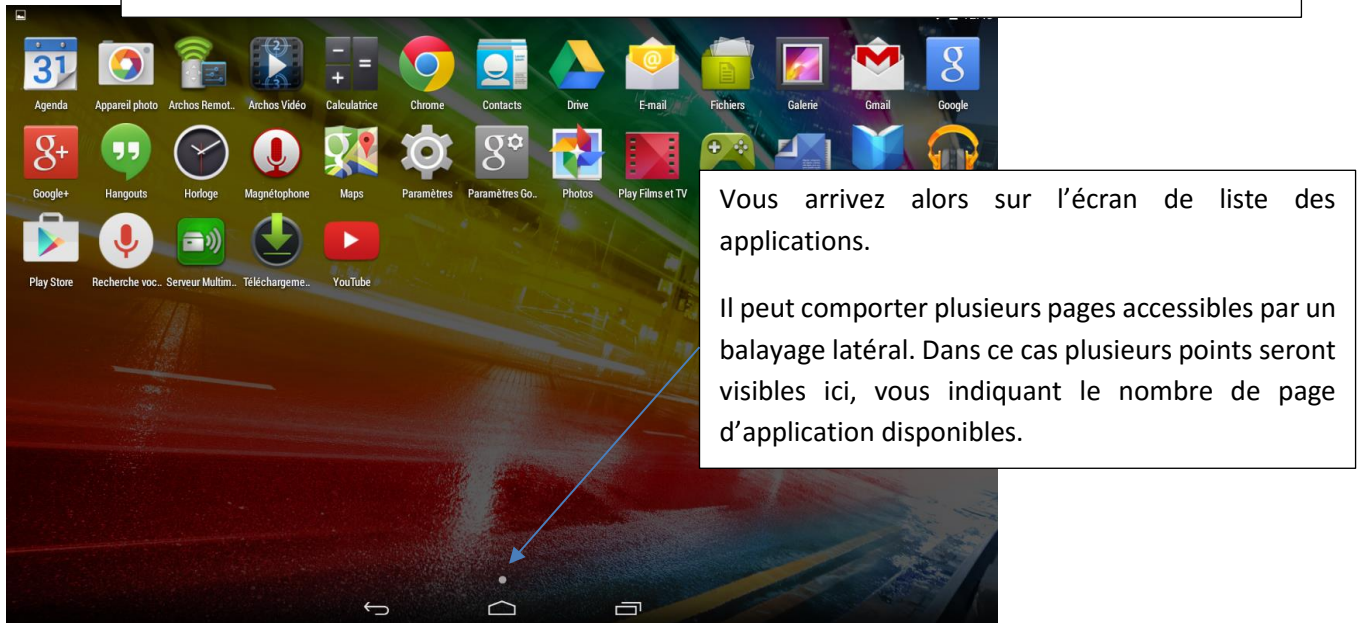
Agenda
Appareil photo
Archos Remot..
Archos Vidéo
Calculatrice
Chrome
Contacts
Drive
E-mail
Fichiers
Galerie
Gmail
Google
Google+
Hangouts
Horloge
Magnétophone
Maps
Paramètres
Paramètres Go..
Photos
Play Films et TV
Play Store
Recherche voc..
Serveur Multim..
Téléchargeme..
YouTube

Vous arrivez alors sur l'écran de liste des applications.

Il peut comporter plusieurs pages accessibles par un balayage latéral. Dans ce cas plusieurs points seront visibles ici, vous indiquant le nombre de page d'application disponibles.